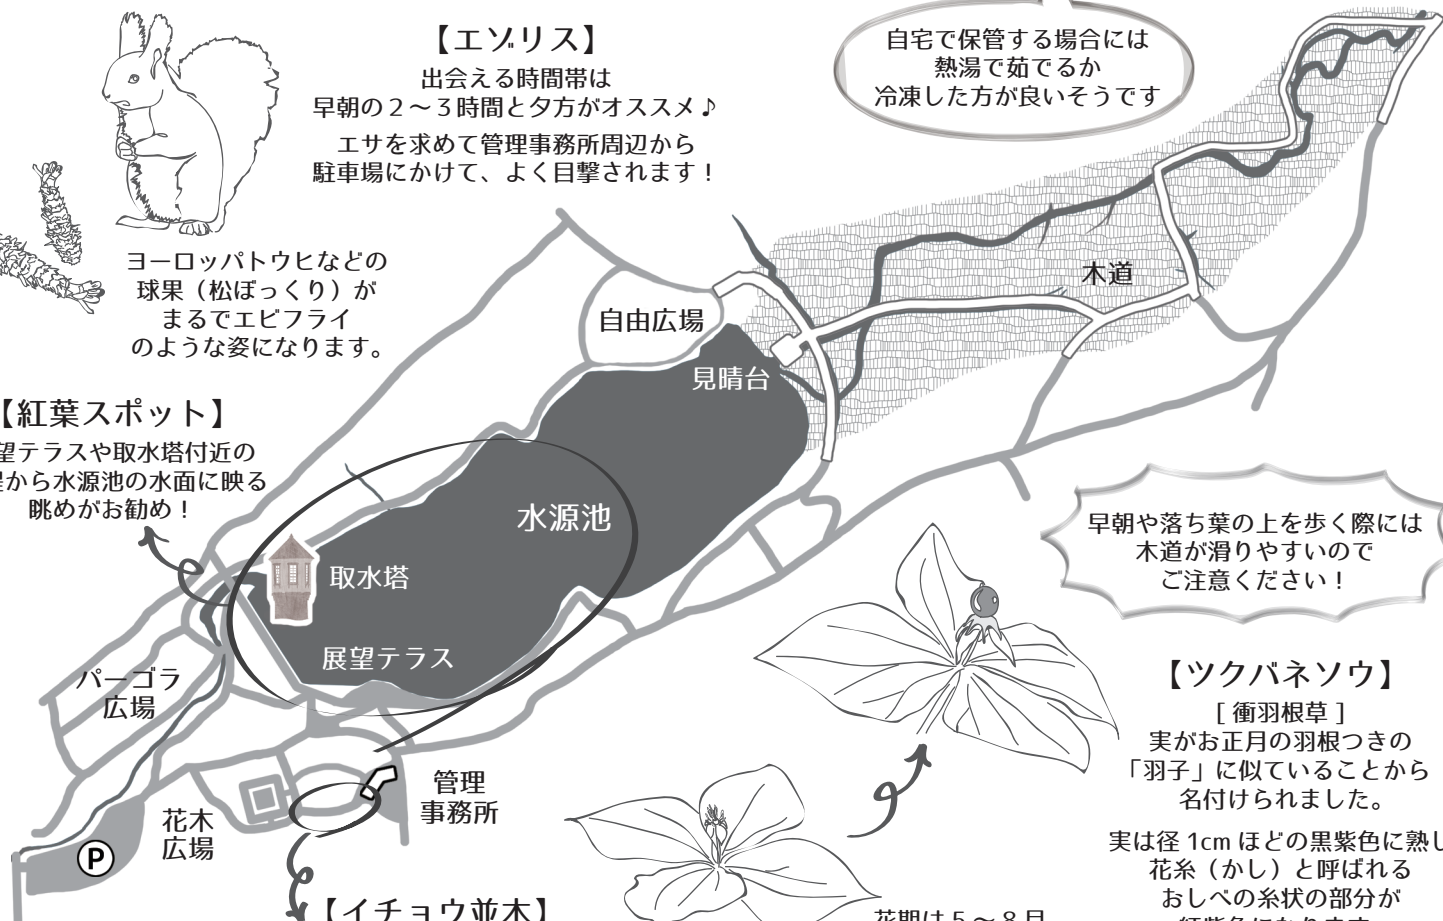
【エゾリス】
出会える時間帯は
早朝の２～３時間と夕方がオススメ♪
エサを求めて管理事務所周辺から
駐車場にかけて、よく目撃されます！

自宅で保管する場合には
熱湯で茹でるか
冷凍した方が良いそうです

ヨーロッパトウヒなどの
球果（松ぼっくり）が
まるでエビフライ
のような姿になります。

【紅葉スポット】
望テラスや取水塔付近の
堤から水源池の水面に映る
眺めがお勧め！

木道
自由広場
見晴台
水源池
取水塔
展望テラス
パーゴラ
広場
管理
事務所
花木
広場
P

早朝や落ち葉の上を歩く際には
木道が滑りやすいので
ご注意ください！

【ツクバネソウ】
[ 衝羽根草 ]
実がお正月の羽根つきの
「羽子」に似ていることから
名付けられました。

実は径 1cm ほどの黒紫色に熟し
花糸（かし）と呼ばれる
おしべの糸状の部分が
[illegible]

【イチョウ並木】

花期は５～８月